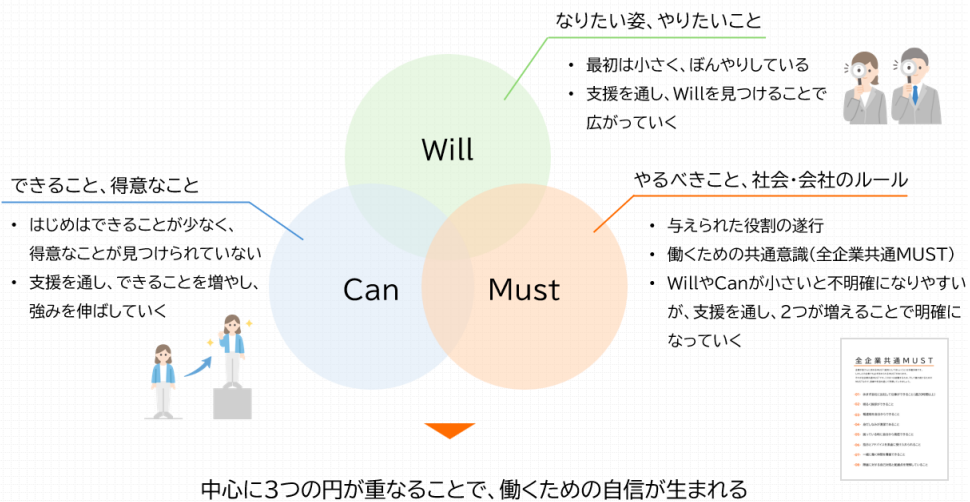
なりたい姿、やりたいこと

- 最初は小さく、ぼんやりしている
- 支援を通し、Willを見つけることで広がっていく

Will

できること、得意なこと

- はじめはできることが少なく、得意なことが見つけられていない
- 支援を通し、できることを増やし、強みを伸ばしていく

Can

やるべきこと、社会・会社のルール

- 与えられた役割の遂行
- 働くための共通意識（全企業共通MUST）
- WillやCanが小さいと不明確になりやすいが、支援を通し、2つが増えることで明確になっていく

Must

全企業共通MUST

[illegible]

中心に3つの円が重なることで、働くための自信が生まれる